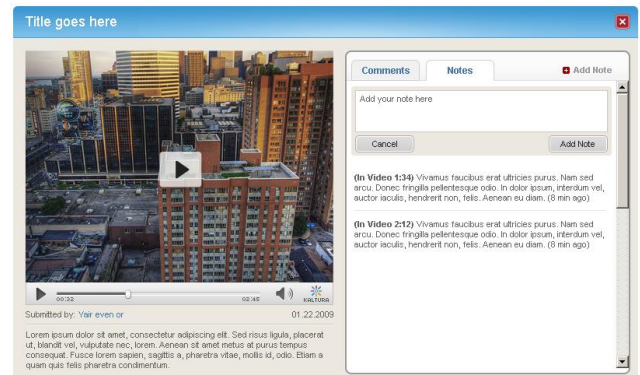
Title goes here

00:32 02:45 KALTURA

Submitted by: Yair even or 01.22.2009

Lorem ipsum dolor sit amet, consectetur adipiscing elit. Sed risus ligula, placerat ut, blandit vel, vulputate nec, lorem. Aenean sit amet metus at purus tempus consequat. Fusce lorem sapien, sagittis a, pharetra vitae, mollis id, odio. Etiam a quam quis felis pharetra condimentum.

Comments Notes Add Note

Add your note here

Cancel Add Note

(In Video 1:34) Vivamus faucibus erat ultricies purus. Nam sed arcu. Donec fringilla pellentesque odio. In dolor ipsum, interdum vel, auctor iaculis, hendrerit non, felis. Aenean eu diam. (8 min ago)

(In Video 2:12) Vivamus faucibus erat ultricies purus. Nam sed arcu. Donec fringilla pellentesque odio. In dolor ipsum, interdum vel, auctor iaculis, hendrerit non, felis. Aenean eu diam. (8 min ago)